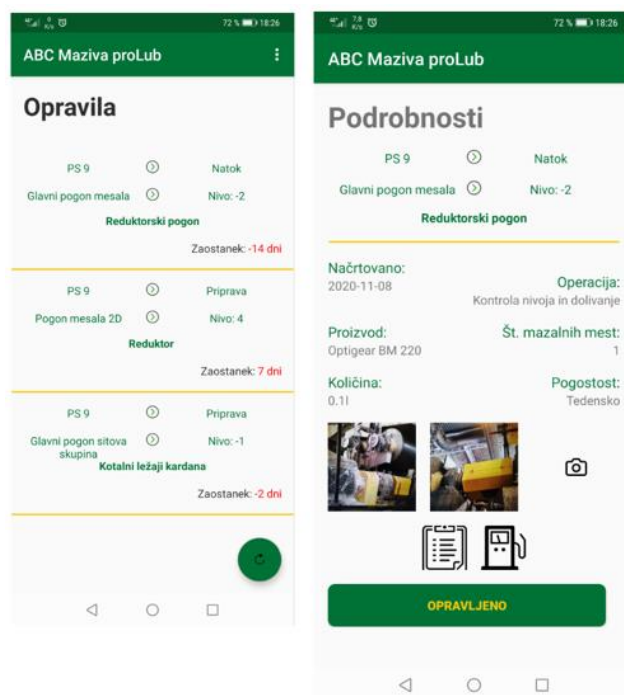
72 % 18:26

ABC Maziva proLub

Opravila

PS 9 Natok
Glavni pogon mesala Nivo: -2
Reduktorski pogon
Zaostanek: -14 dni

PS 9 Priprava
Pogon mesala 2D Nivo: 4
Reduktor
Zaostanek: 7 dni

PS 9 Priprava
Glavni pogon sitova skupina Nivo: -1
Kotalni ležaji kardana
Zaostanek: -2 dni

72 % 18:26

ABC Maziva proLub

Podrobnosti

PS 9 Natok
Glavni pogon mesala Nivo: -2
Reduktorski pogon

Načrtovano:
2020-11-08

Operacija:
Kontrola nivoja in dolivanje

Proizvod:
Optigear BM 220

Št. mazalnih mest:
1

Količina:
0.1l

Pogostost:
Tedensko

OPRAVLJENO